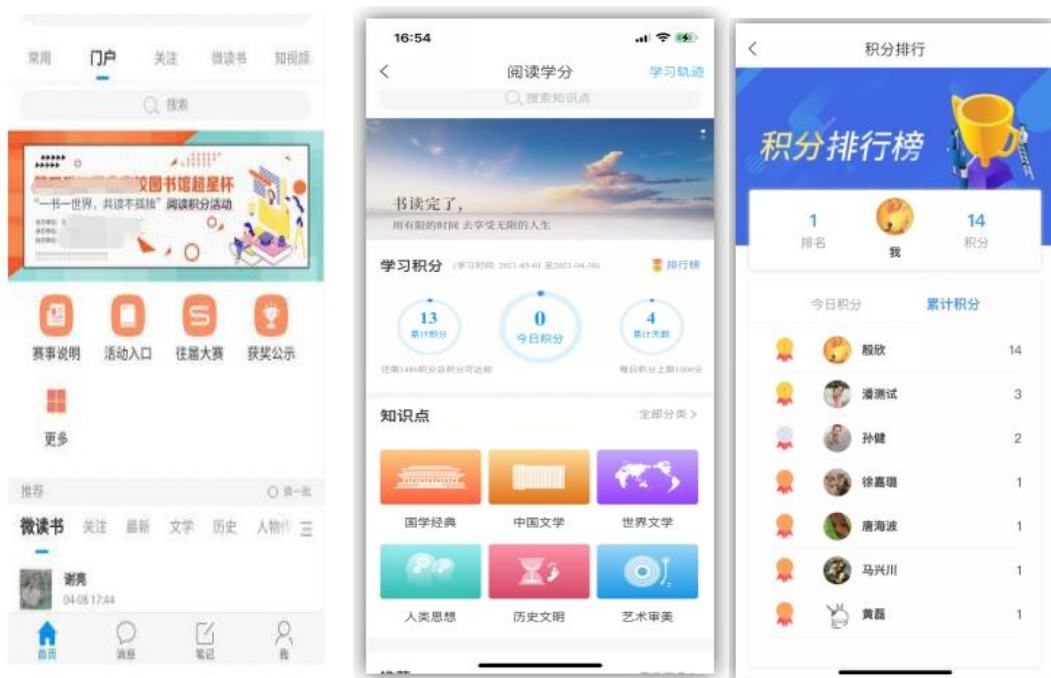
常用 门户 关注 微读书 知视频

搜索

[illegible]校园书馆超星杯
"一书一世界，共读不孤独"阅读积分活动

赛事说明 活动入口 往届大赛 获奖公示

更多

推荐 换一批

微读书 关注 最新 文学 历史 人物

谢亮
04-08 17:44

首页 消息 笔记 我

16:54

阅读学分 学习轨迹

搜索知识点

书读完了，
用有限的时间 去享受无限的人生

学习积分 (学习时间: 2021-03-01 至2021-04-30) 排行榜

13
累计积分

0
今日积分

4
累计天数

还需1486积分总积分可达标

每日积分上限1000分

知识点 全部分类 >

国学经典 中国文学 世界文学

人类思想 历史文明 艺术审美

积分排行

积分排行榜

1
排名

我

14
积分

今日积分 累计积分

殷欣 14
潘测试 3
孙健 2
徐嘉瑶 1
唐海波 1
马兴川 1
黄磊 1